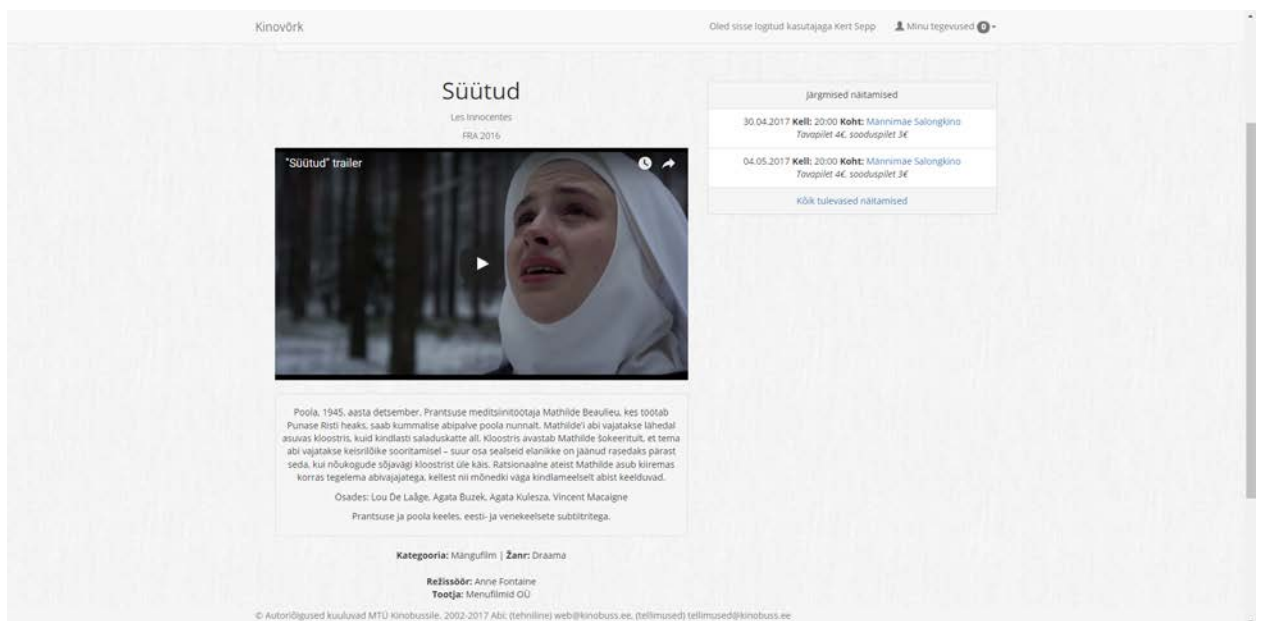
Kinovõrk

Oled sisse logitud kasutajaga Kert Sepp Minu tegevused 0

Süütud

Les Innocentes

FRA 2016

"Süütud" trailer

Järgmised näitamised

30.04.2017 **Kell:** 20:00 **Koht:** Männimäe Salongkino
*Tavapilet 4€, sooduspilet 3€*

04.05.2017 **Kell:** 20:00 **Koht:** Männimäe Salongkino
*Tavapilet 4€, sooduspilet 3€*

Kõik tulevased näitamised

Poola, 1945. aasta detsember. Prantsuse meditsiinitöötaja Mathilde Beaulieu, kes töötab Punase Risti heaks, saab kummalise abipalve poola nunnalt. Mathilde'i abi vajatakse lähedal asuvas kloostris, kuid kindlasti saladuskatte all. Kloostris avastab Mathilde šokeerituit, et tema abi vajatakse keisrilõike sooritamisel – suur osa sealseid elanikke on jäänud rasedaks pärast seda, kui nõukogude sõjavägi kloostrist üle käis. Ratsionaalne ateist Mathilde asub kiiremas korras tegelema abivajajatega, kellest nii mõnedki väga kindlameelselt abist keelduvad.

Osades: Lou De Laâge, Agata Buzek, Agata Kulesza, Vincent Macaigne

Prantsuse ja poola keeles, eesti- ja venekeelsete subtiitritega.

**Kategooria:** Mängufilm | **Žanr:** Draama

**Režissöör:** Anne Fontaine
**Tootja:** Menufilmid OÜ

© Autoriõigused kuuluvad MTÜ Kinobussile. 2002-2017 Abi: (tehniline) web@kinobuss.ee, (tellimused) tellimused@kinobuss.ee